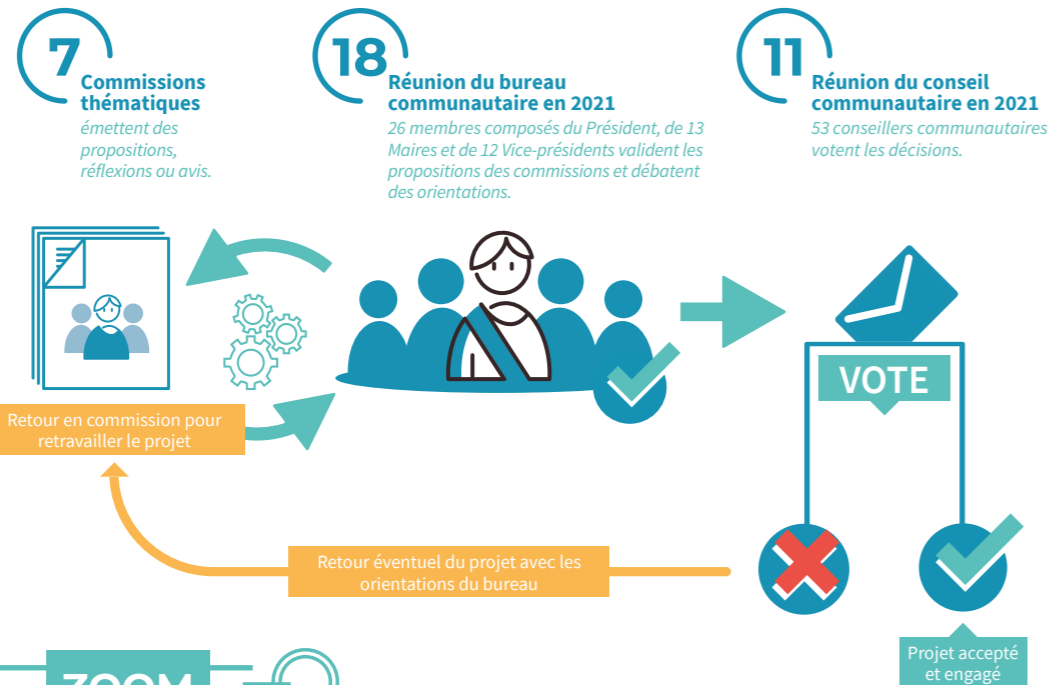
7
Commissions thématiques
émettent des propositions, réflexions ou avis.

18
Réunion du bureau communautaire en 2021
26 membres composés du Président, de 13 Maires et de 12 Vice-présidents valident les propositions des commissions et débatent des orientations.

11
Réunion du conseil communautaire en 2021
53 conseillers communautaires votent les décisions.

Retour en commission pour retravailler le projet

VOTE

Retour éventuel du projet avec les orientations du bureau

Projet accepté et engagé

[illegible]